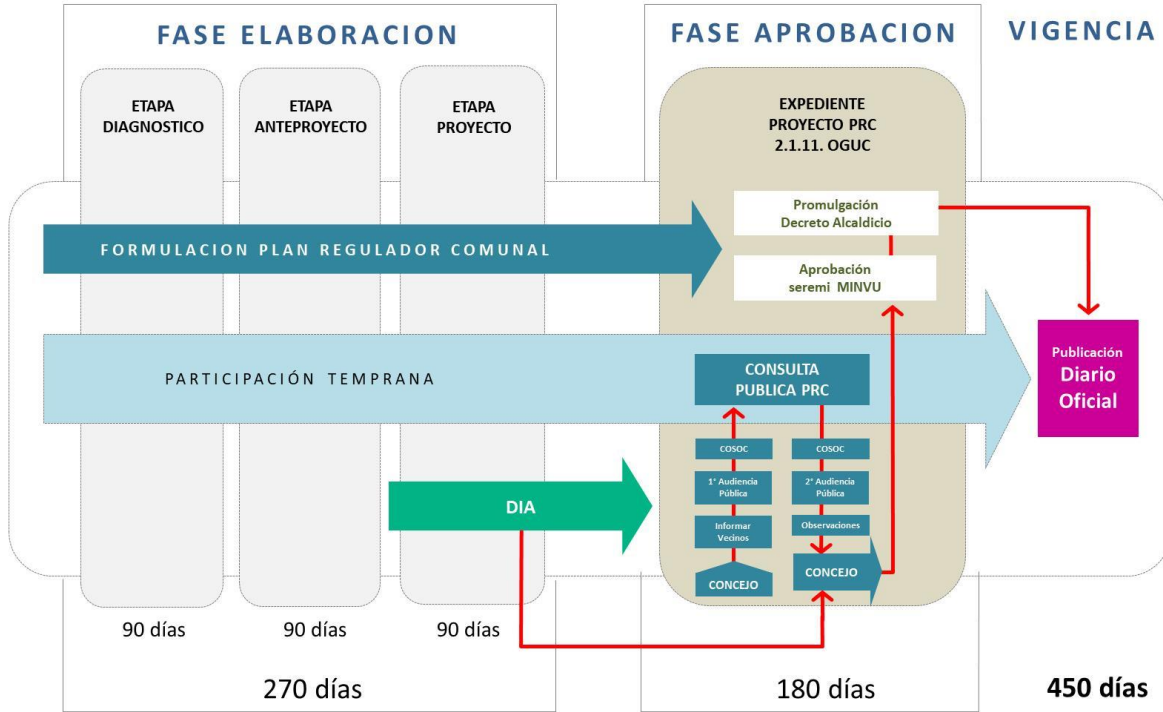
FASE ELABORACION

FASE APROBACION

VIGENCIA

ETAPA DIAGNOSTICO

ETAPA ANTEPROYECTO

ETAPA PROYECTO

EXPEDIENTE PROYECTO PRC 2.1.11. OGUC

Promulgación Decreto Alcaldicio

FORMULACION PLAN REGULADOR COMUNAL

Aprobación seremi MINVU

PARTICIPACIÓN TEMPRANA

CONSULTA PUBLICA PRC

Publicación Diario Oficial

COSOC

1° Audiencia Pública

Informar Vecinos

CONCEJO

COSOC

2° Audiencia Pública

Observaciones

CONCEJO

DIA

90 días

90 días

90 días

270 días

180 días

450 días